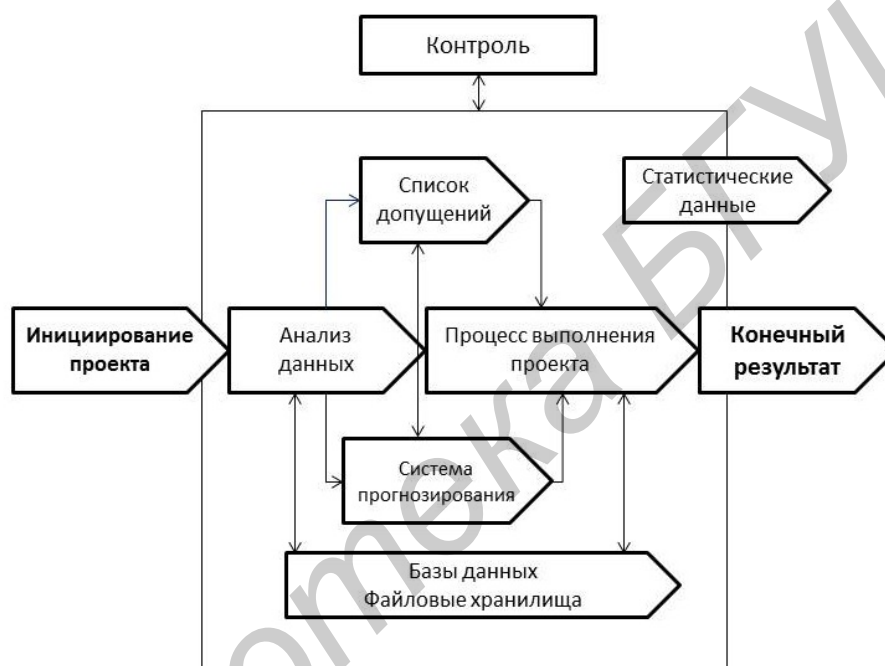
Контроль

Список допущений

Статистические данные

Инициирование проекта

Анализ данных

Процесс выполнения проекта

Конечный результат

Система прогнозирования

Базы данных
Файловые хранилища

Библиотека БГУИР